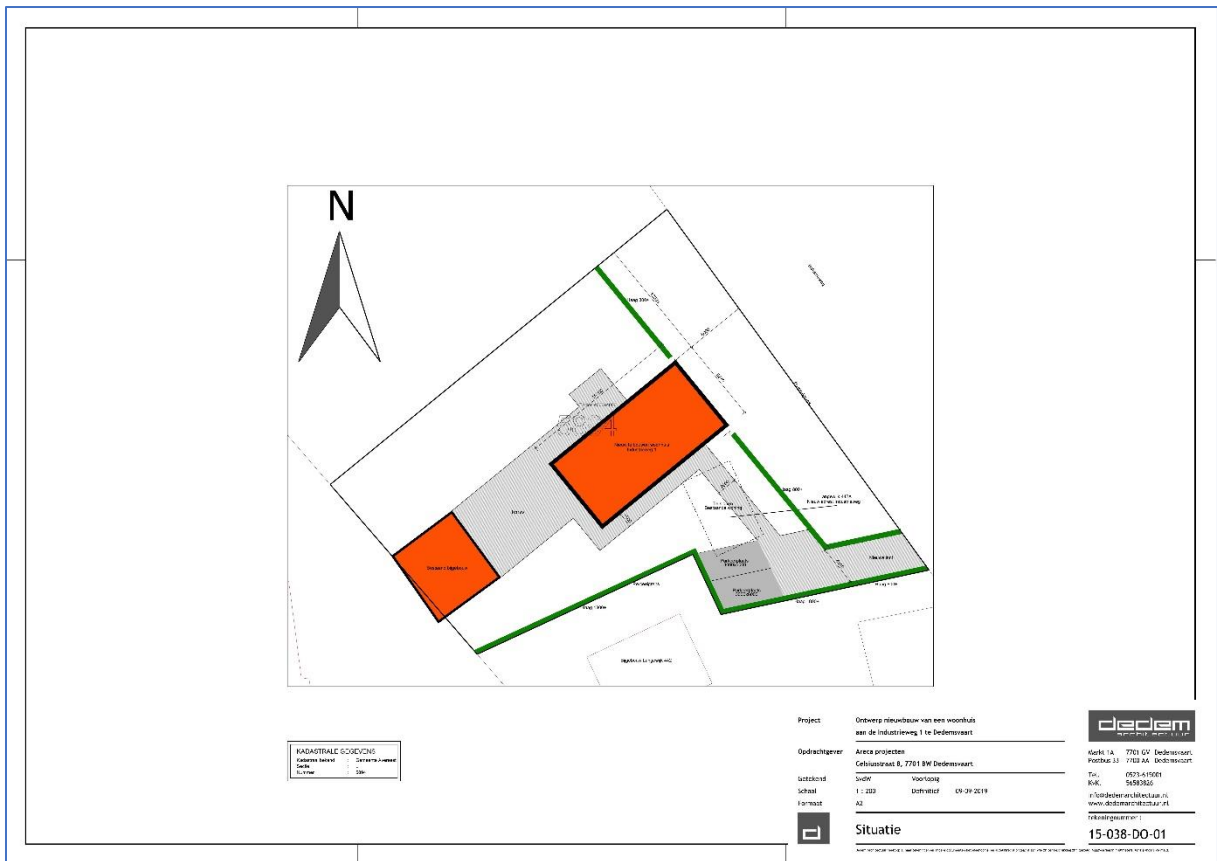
N

KADASTRALE GEGEVENS
Kadastrale Gemeente : Gemeente Avereest
Sectie : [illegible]
Nummer : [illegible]

Project Ontwerp nieuwbouw van een woonhuis aan de Industrieweg 1 te Dedemsvaart

Opdrachtgever Areca projecten Celsiusstraat 8, 7701 BW Dedemsvaart

Getekend SvdW Voorlopig
Schaal 1 : 200 Definitief 09-09-2019
Formaat A2

Situatie

dedem architectuur

Markt 1A 7701 GV Dedemsvaart
Postbus 33 7700 AA Dedemsvaart
Tel. 0523-615001
KvK. 56583826
info@dedemarchitectuur.nl
www.dedemarchitectuur.nl

tekeningnummer :
15-038-DO-01